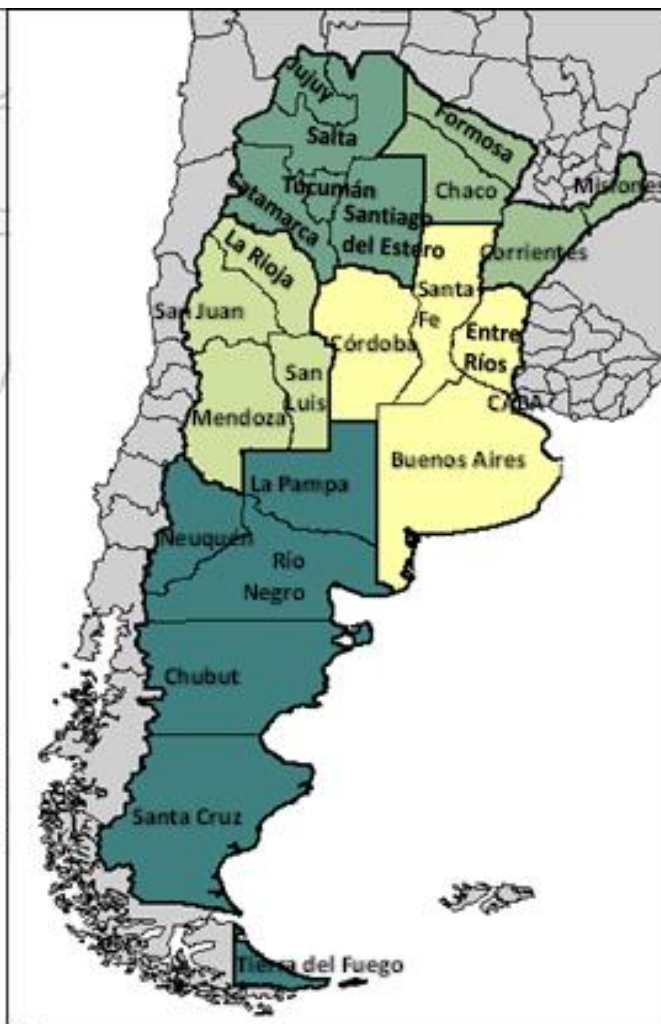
Jujuy
Salta
Formosa
Tucumán
Chaco
Misiones
Catamarca
Santiago del Estero
La Rioja
Corrientes
San Juan
Santa Fe
Córdoba
Entre Ríos
San Luis
Mendoza
CABA
Buenos Aires
La Pampa
Neuquén
Río Negro
Chubut
Santa Cruz
Tierra del Fuego